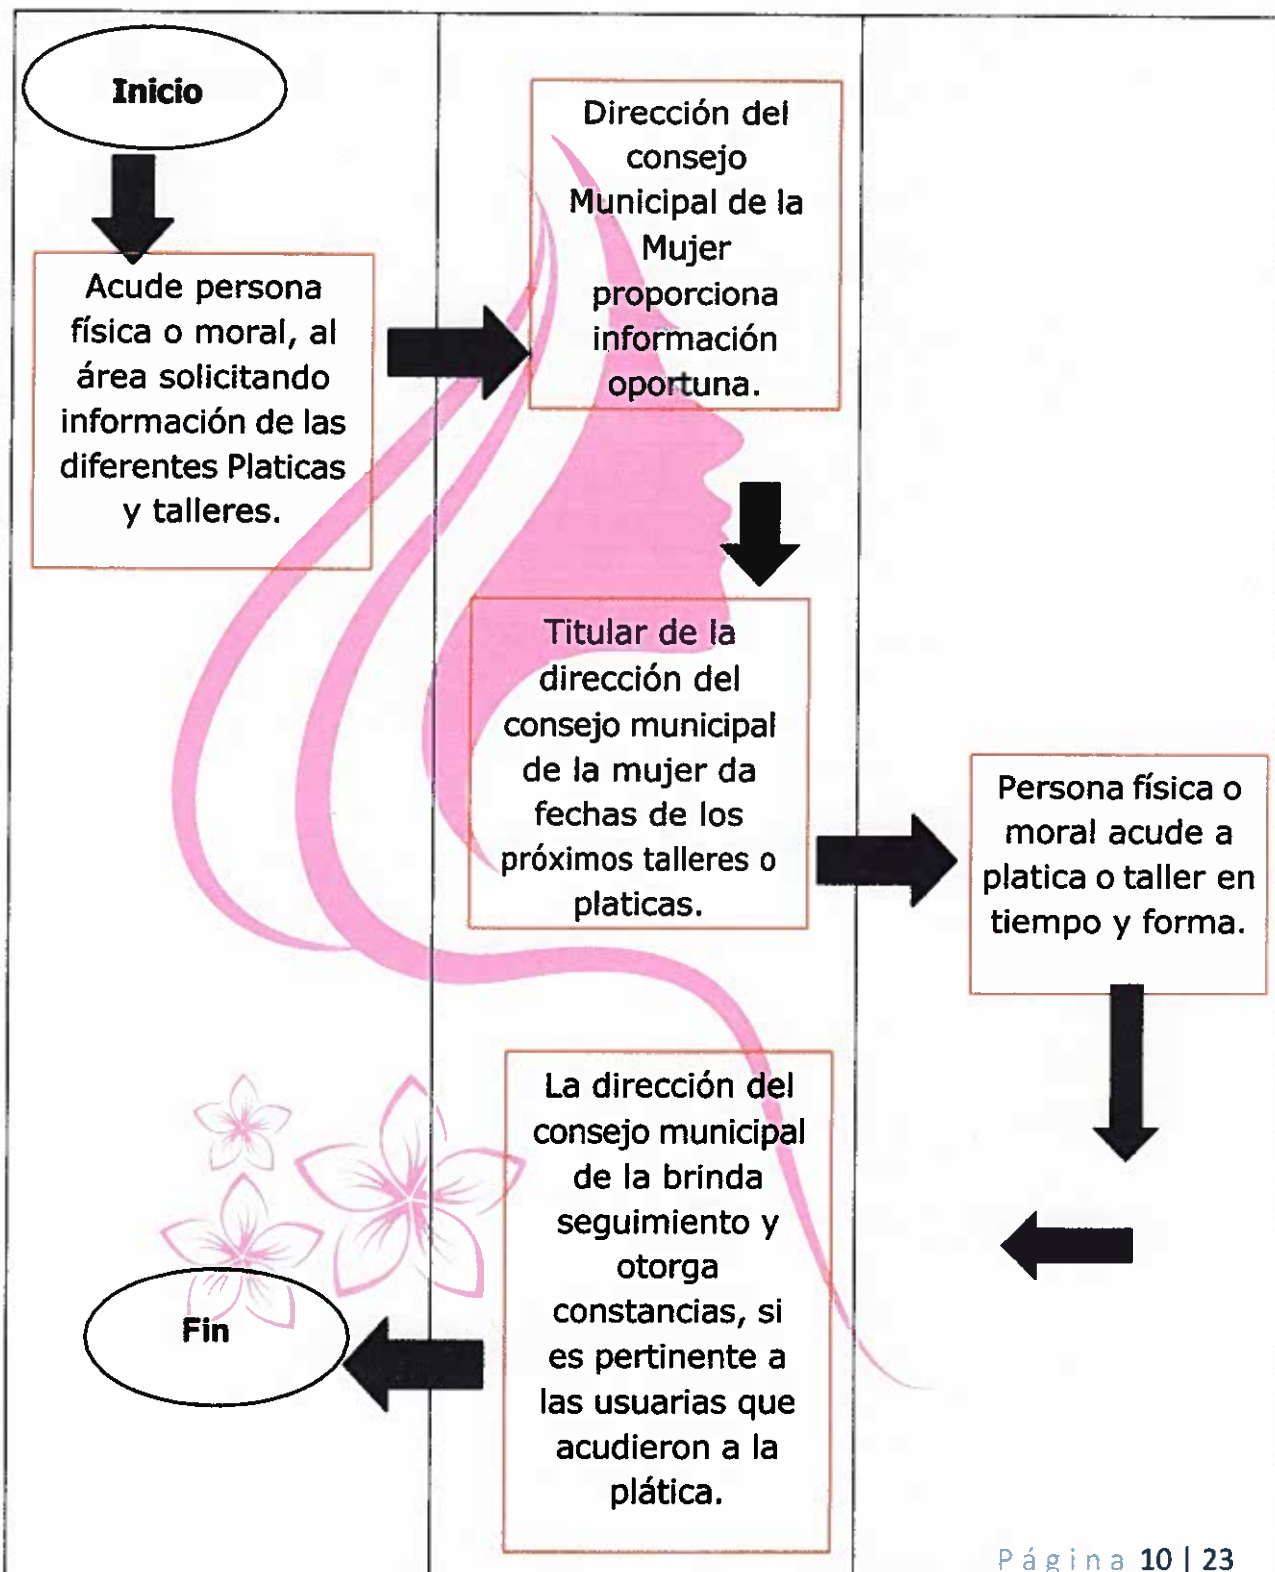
Inicio

Acude persona física o moral, al área solicitando información de las diferentes Platicas y talleres.

Dirección del consejo Municipal de la Mujer proporciona información oportuna.

Titular de la dirección del consejo municipal de la mujer da fechas de los próximos talleres o platicas.

Persona física o moral acude a platica o taller en tiempo y forma.

La dirección del consejo municipal de la brinda seguimiento y otorga constancias, si es pertinente a las usuarias que acudieron a la plática.

Fin

Página 10 | 23